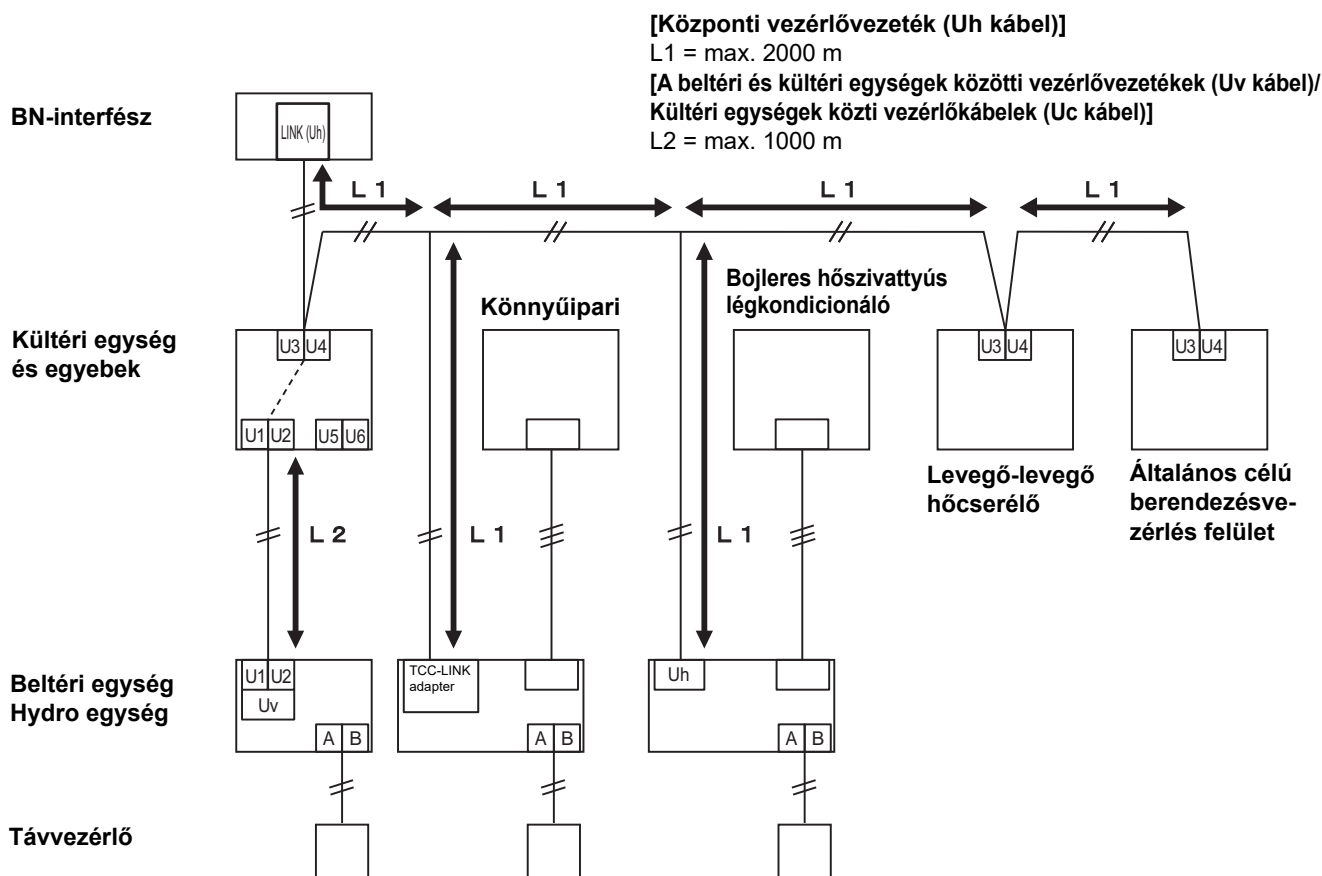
[Központi vezérlővezeték (Uh kábel)]
L1 = max. 2000 m
[A beltéri és kültéri egységek közötti vezérlővezetékek (Uv kábel)/
Kültéri egységek közti vezérlőkábelek (Uc kábel)]
L2 = max. 1000 m

BN-interfész

LINK (Uh)

L 1

L 1

L 1

L 1

Bojleres hőszivattyús légkondicionáló

Könnyűipari

Kültéri egység és egyebek

U3 U4

U1 U2

U5 U6

U3 U4

U3 U4

Levegő-levegő hőcserélő

Általános célú berendezésvezérlés felület

L 2

L 1

L 1

Beltéri egység
Hydro egység

U1 U2

Uv

A B

TCC-LINK adapter

A B

Uh

A B

Távvezérlő